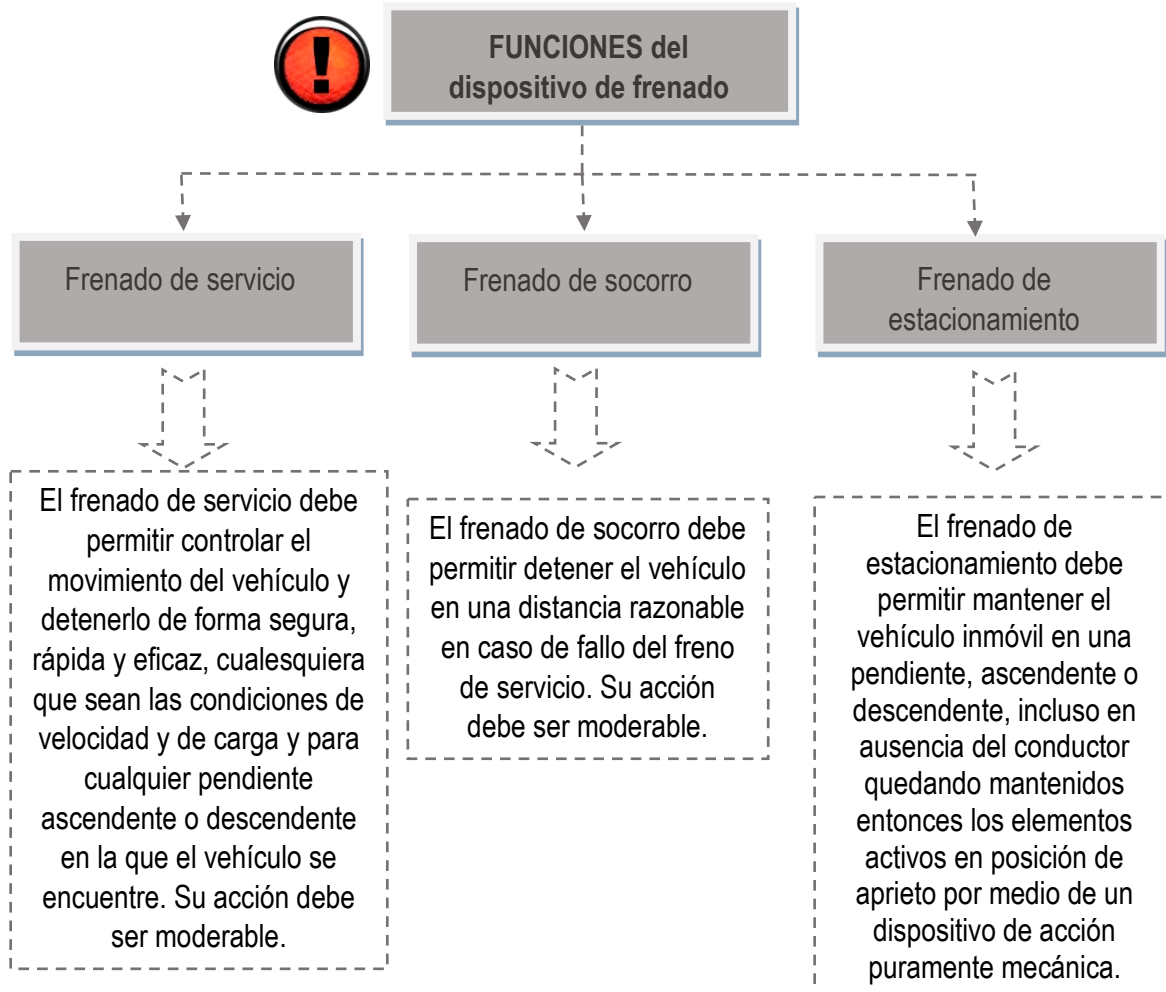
FUNCIONES del dispositivo de frenado

Frenado de servicio

Frenado de socorro

Frenado de estacionamiento

El frenado de servicio debe permitir controlar el movimiento del vehículo y detenerlo de forma segura, rápida y eficaz, cualesquiera que sean las condiciones de velocidad y de carga y para cualquier pendiente ascendente o descendente en la que el vehículo se encuentre. Su acción debe ser moderable.

El frenado de socorro debe permitir detener el vehículo en una distancia razonable en caso de fallo del freno de servicio. Su acción debe ser moderable.

El frenado de estacionamiento debe permitir mantener el vehículo inmóvil en una pendiente, ascendente o descendente, incluso en ausencia del conductor quedando mantenidos entonces los elementos activos en posición de aprieto por medio de un dispositivo de acción puramente mecánica.